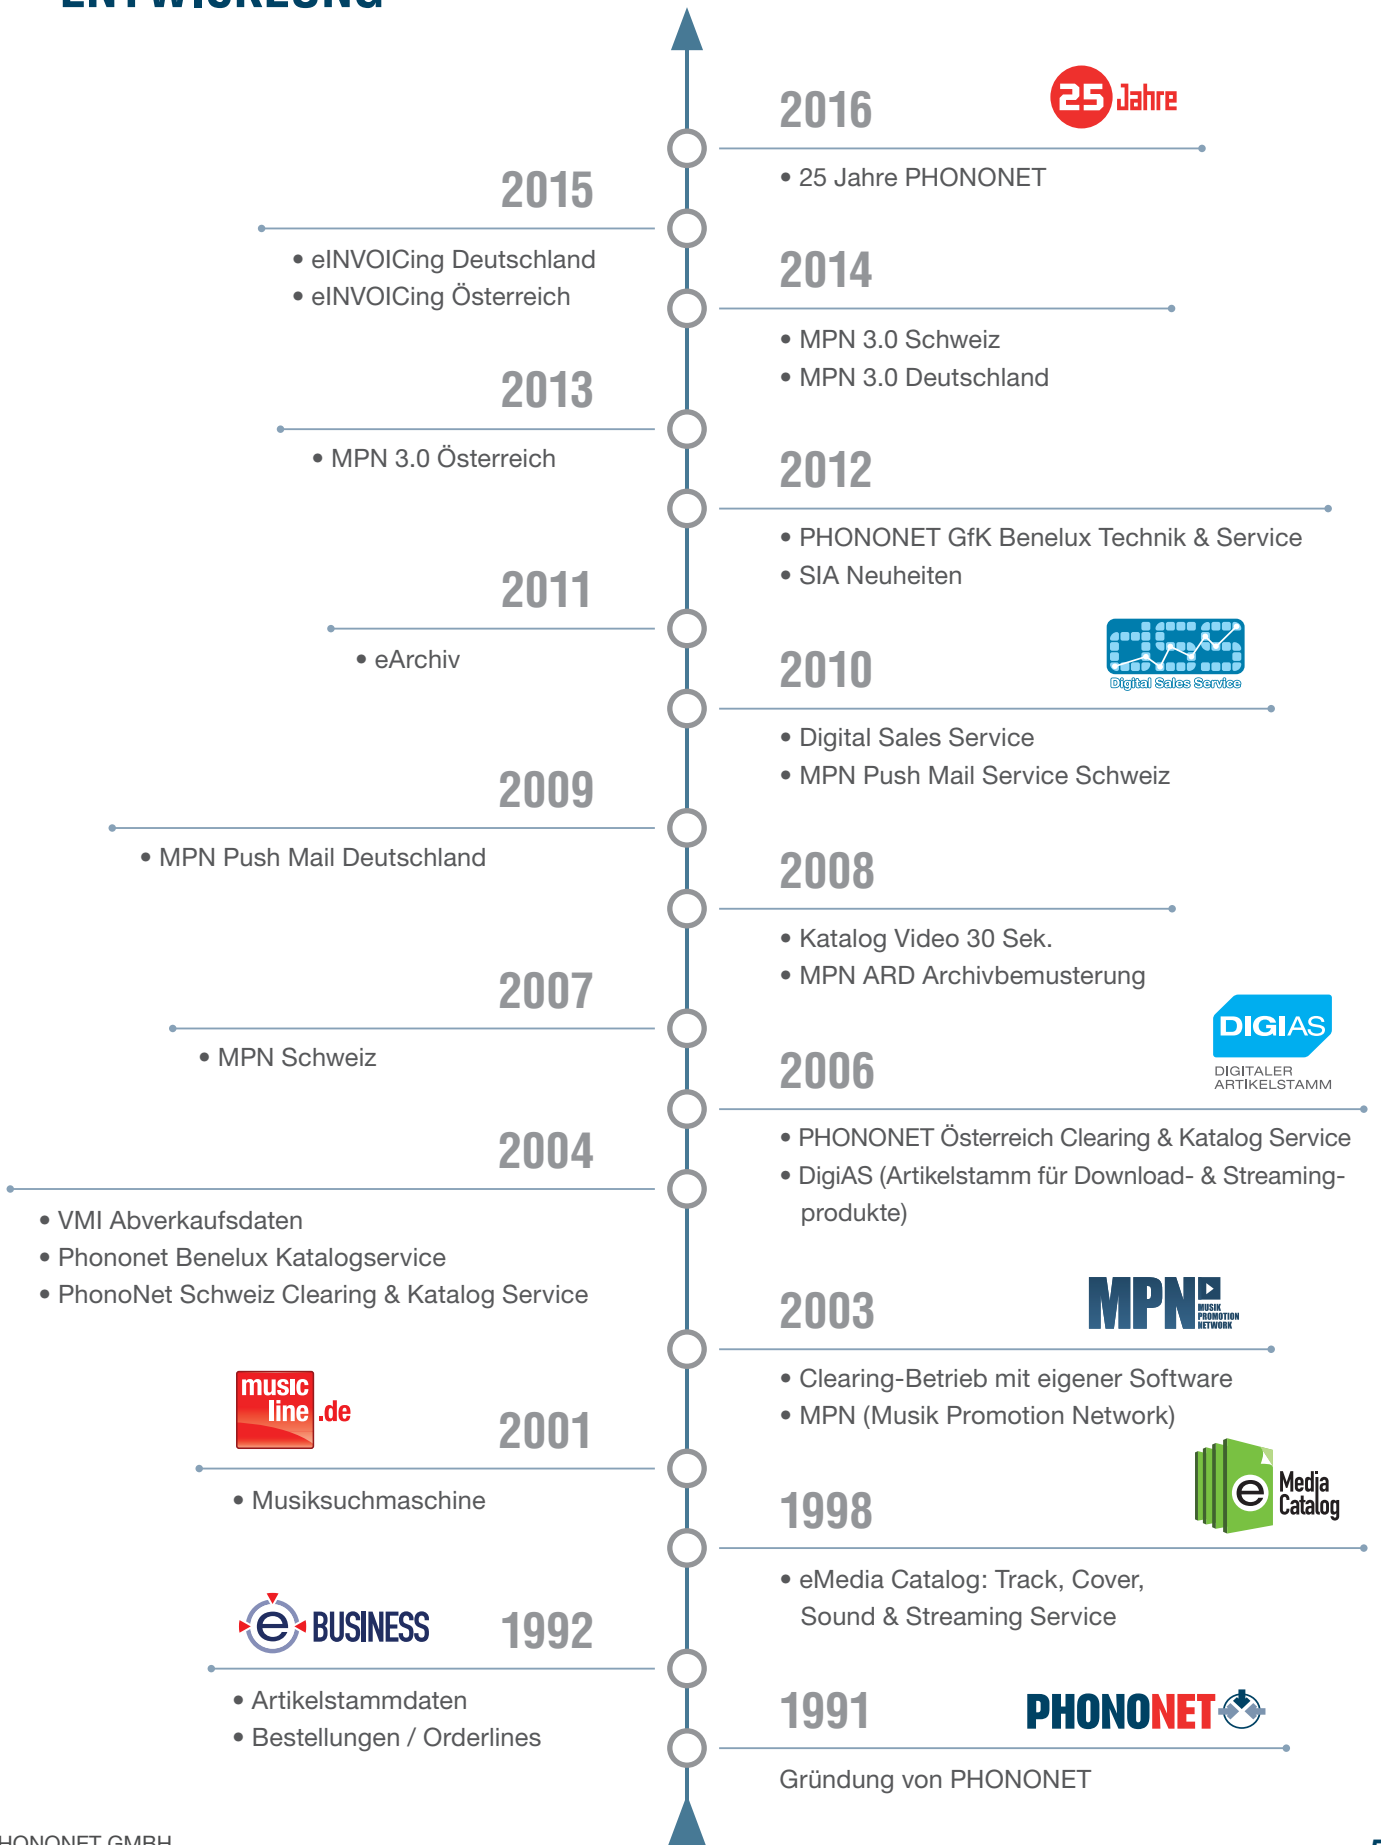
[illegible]

2016

25 Jahre

• 25 Jahre PHONONET

2015

• eINVOICing Deutschland
• eINVOICing Österreich

2014

• MPN 3.0 Schweiz
• MPN 3.0 Deutschland

2013

• MPN 3.0 Österreich

2012

• PHONONET GfK Benelux Technik & Service
• SIA Neuheiten

2011

• eArchiv

2010

Digital Sales Service

• Digital Sales Service
• MPN Push Mail Service Schweiz

2009

• MPN Push Mail Deutschland

2008

• Katalog Video 30 Sek.
• MPN ARD Archivbemusterung

2007

• MPN Schweiz

DIGIAS
DIGITALER ARTIKELSTAMM

2006

• PHONONET Österreich Clearing & Katalog Service
• DigiAS (Artikelstamm für Download- & Streamingprodukte)

2004

• VMI Abverkaufsdaten
• Phononet Benelux Katalogservice
• PhonoNet Schweiz Clearing & Katalog Service

2003

MPN MUSIK PROMOTION NETWORK

• Clearing-Betrieb mit eigener Software
• MPN (Musik Promotion Network)

music line .de

2001

• Musiksuchmaschine

e Media Catalog

1998

• eMedia Catalog: Track, Cover, Sound & Streaming Service

e BUSINESS

1992

• Artikelstammdaten
• Bestellungen / Orderlines

1991

PHONONET

Gründung von PHONONET

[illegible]HONONET GMBH